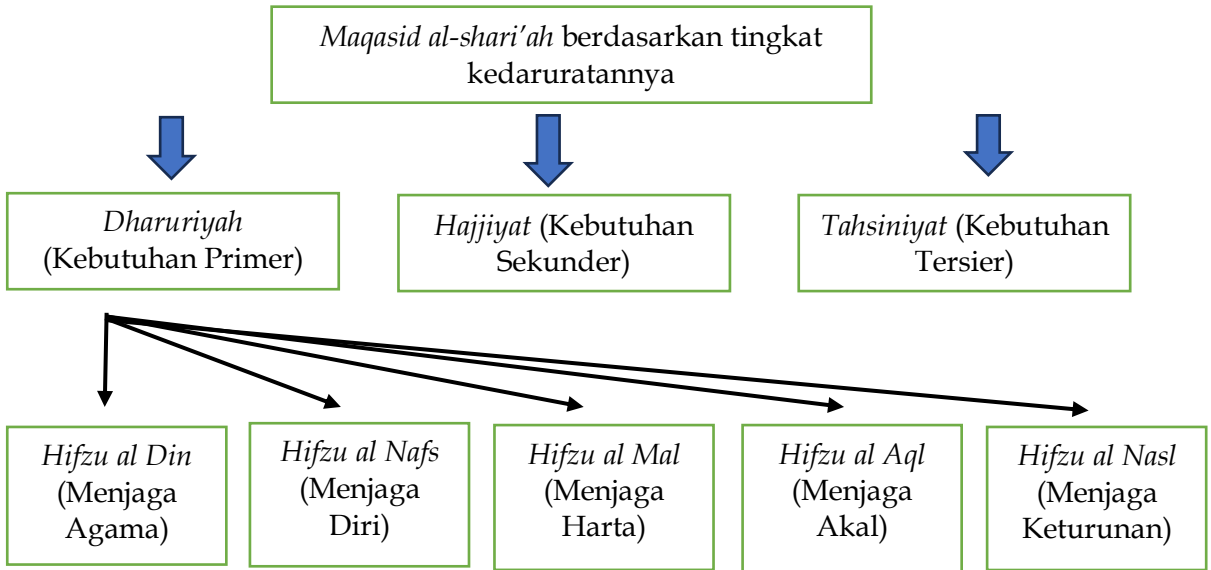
Maqasid al-shari'ah berdasarkan tingkat kedaruratannya

Dharuriyah (Kebutuhan Primer)

Hajjiyat (Kebutuhan Sekunder)

Tahsiniyat (Kebutuhan Tersier)

Hifzu al Din (Menjaga Agama)

Hifzu al Nafs (Menjaga Diri)

Hifzu al Mal (Menjaga Harta)

Hifzu al Aql (Menjaga Akal)

Hifzu al Nasl (Menjaga Keturunan)